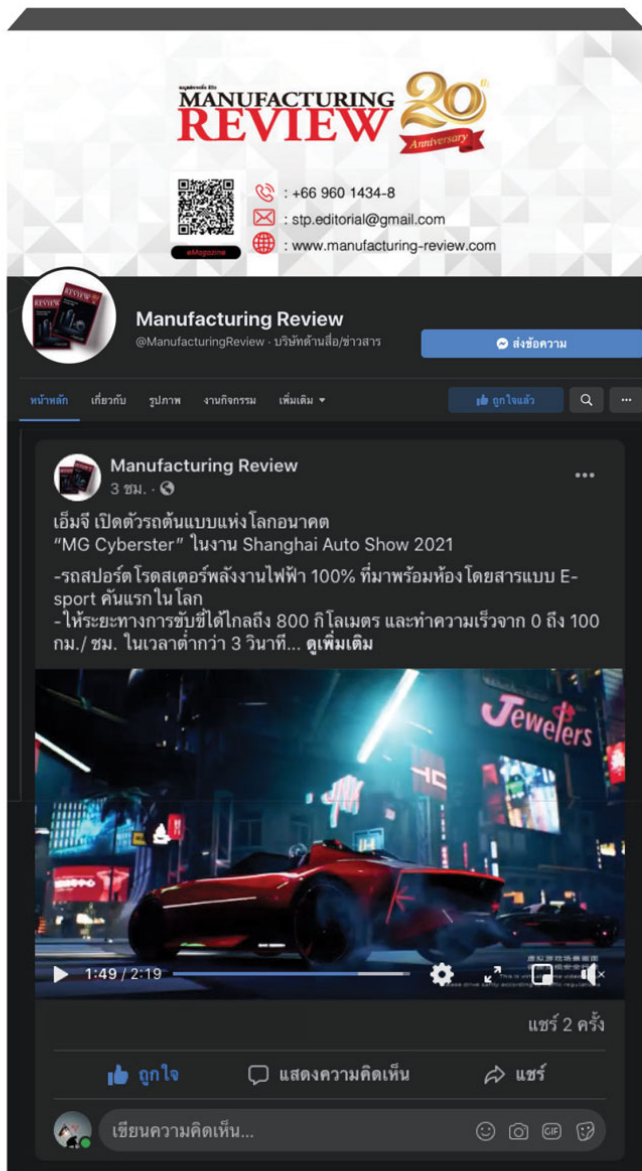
นิตยสารเพื่อ SMEs
MANUFACTURING REVIEW
20th Anniversary

eMagazine

: +66 960 1434-8
: stp.editorial@gmail.com
: www.manufacturing-review.com

Manufacturing Review
@ManufacturingReview · บริษัทด้านสื่อ/ข่าวสาร

ส่งข้อความ

หน้าหลัก เกี่ยวกับ รูปภาพ งานกิจกรรม เพิ่มเติม

ถูกใจแล้ว

Manufacturing Review
3 ชม. ·

เอ็มจี เปิดตัวรถต้นแบบแห่งโลกอนาคต “MG Cyberster” ในงาน Shanghai Auto Show 2021

-รถสปอร์ตโรดสเตอร์พลังงานไฟฟ้า 100% ที่มาพร้อมห้องโดยสารแบบ E-sport คันแรกในโลก
- ให้ระยะทางการขับขี่ได้ไกลถึง 800 กิโลเมตร และทำความเร็วจาก 0 ถึง 100 กม./ ชม. ในเวลาต่ำกว่า 3 วินาที... ดูเพิ่มเติม

Jewelers

1:49 / 2:19

แชร์ 2 ครั้ง

ถูกใจ แสดงความคิดเห็น แชร์

เขียนความคิดเห็น...